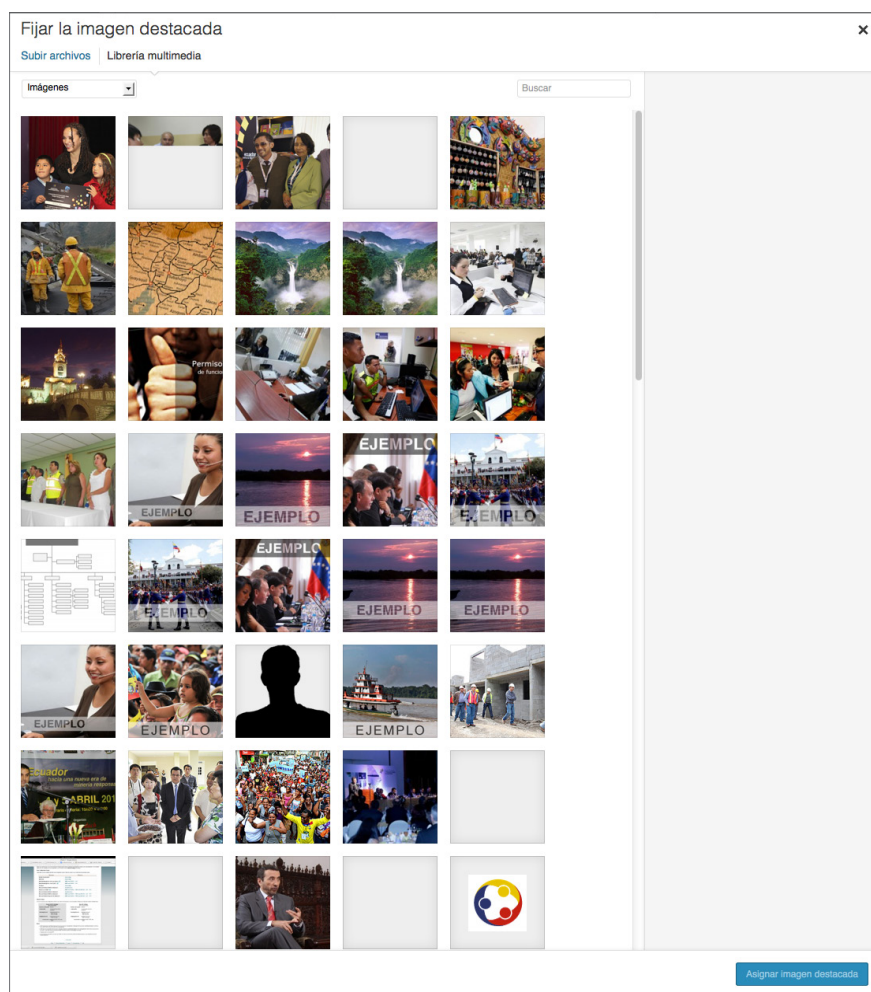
Fijar la imagen destacada
×
Subir archivos
Librería multimedia
Imágenes
Buscar

Permiso
de funcio

EJEMPLO
EJEMPLO
EJEMPLO
EJEMPLO
EJEMPLO
EJEMPLO
EJEMPLO
EJEMPLO
EJEMPLO
EJEMPLO
EJEMPLO
EJEMPLO

Ecuador
ABRIL 201

Asignar imagen destacada